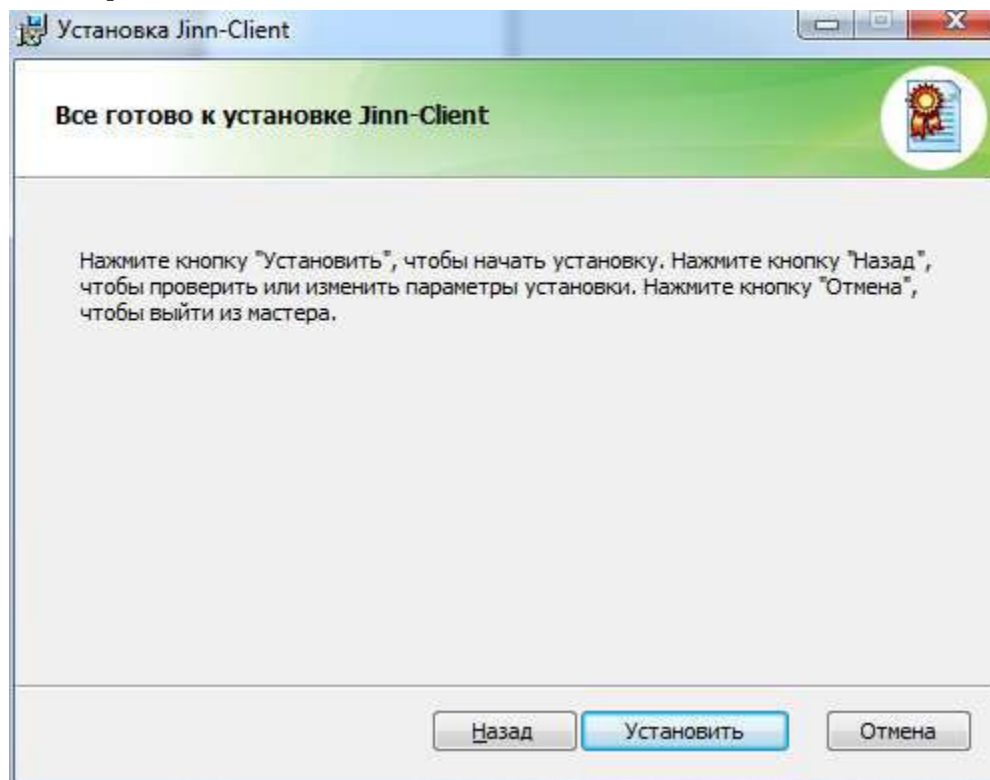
Установка Jinn-Client

Все готово к установке Jinn-Client

Нажмите кнопку "Установить", чтобы начать установку. Нажмите кнопку "Назад", чтобы проверить или изменить параметры установки. Нажмите кнопку "Отмена", чтобы выйти из мастера.

Назад
Установить
Отмена